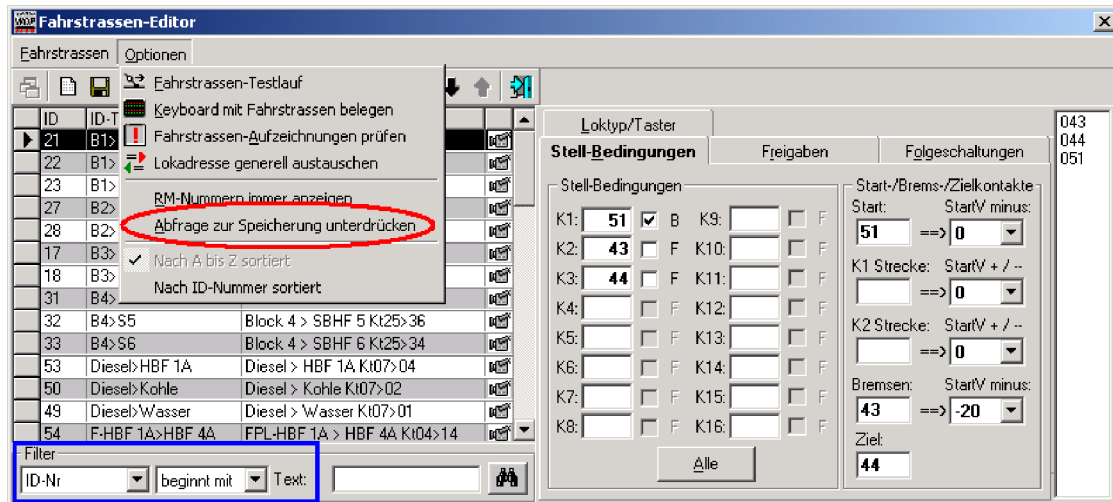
Fahrstrassen-Editor

Fahrstrassen Optionen

Fahrstrassen-Testlauf
Keyboard mit Fahrstrassen belegen
Fahrstrassen-Aufzeichnungen prüfen
Lokadresse generell austauschen
RM-Nummern immer anzeigen
Abfrage zur Speicherung unterdrücken
Nach A bis Z sortiert
Nach ID-Nummer sortiert

| ID | ID-T | | |
|---|---|---|---|
| 21 | B1> | | |
| 22 | B1> | | |
| 23 | B1> | | |
| 27 | B2> | | |
| 28 | B2> | | |
| 17 | B3> | | |
| 18 | B3> | | |
| 31 | B4> | | |
| 32 | B4>S5 | Block 4 > SBHF 5 Kt25>36 | |
| 33 | B4>S6 | Block 4 > SBHF 6 Kt25>34 | |
| 53 | Diesel>HBF 1A | Diesel > HBF 1A Kt07>04 | |
| 50 | Diesel>Kohle | Diesel > Kohle Kt07>02 | |
| 49 | Diesel>Wasser | Diesel > Wasser Kt07>01 | |
| 54 | F-HBF 1A>HBF 4A | FPL-HBF 1A > HBF 4A Kt04>14 | |

Filter
ID-Nr
beginnt mit
Text:

Loktyp/Taster
Stell-Bedingungen
Freigaben
Folgeschaltungen

Stell-Bedingungen
K1: 51 B
K2: 43 F
K3: 44 F
K4: F
K5: F
K6: F
K7: F
K8: F
K9: F
K10: F
K11: F
K12: F
K13: F
K14: F
K15: F
K16: F
Alle

Start-/Brems-/Zielkontakte
Start: StartV minus:
51 ==> 0
K1 Strecke: StartV + / --
==> 0
K2 Strecke: StartV + / --
==> 0
Bremsen: StartV minus:
43 ==> -20
Ziel:
44

043
044
051